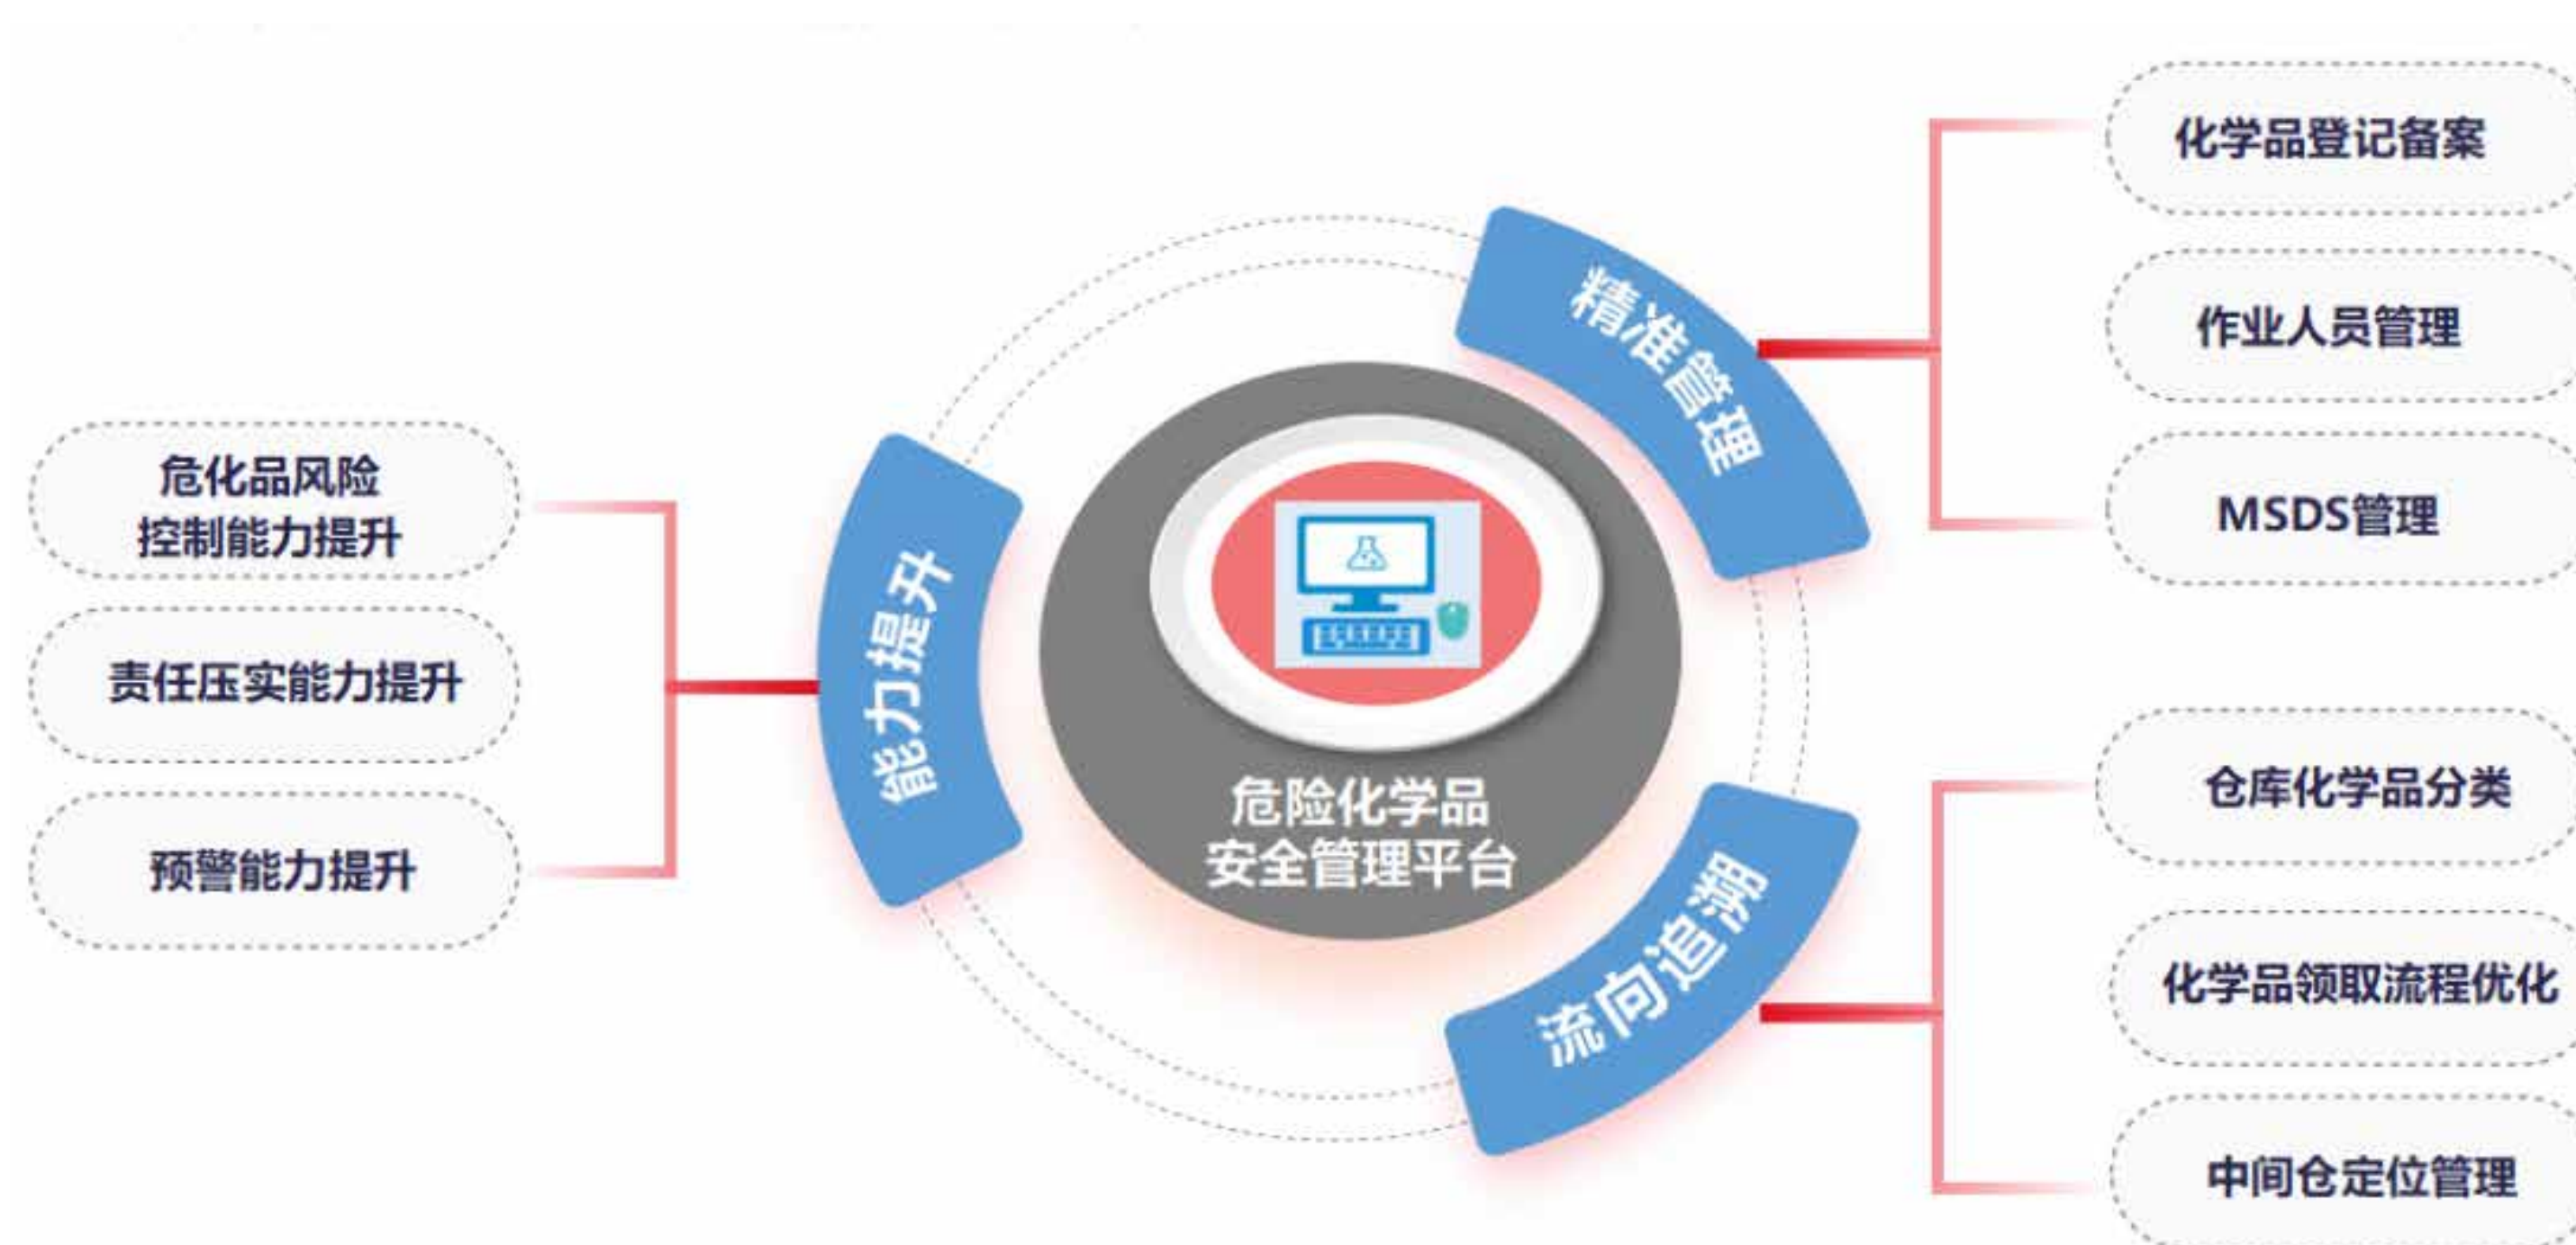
危险化学品
安全管理平台

能力提升

危化品风险控制能力提升

责任压实能力提升

预警能力提升

精准管理

化学品登记备案

作业人员管理

MSDS管理

流向追溯

仓库化学品分类

化学品领取流程优化

中间仓定位管理